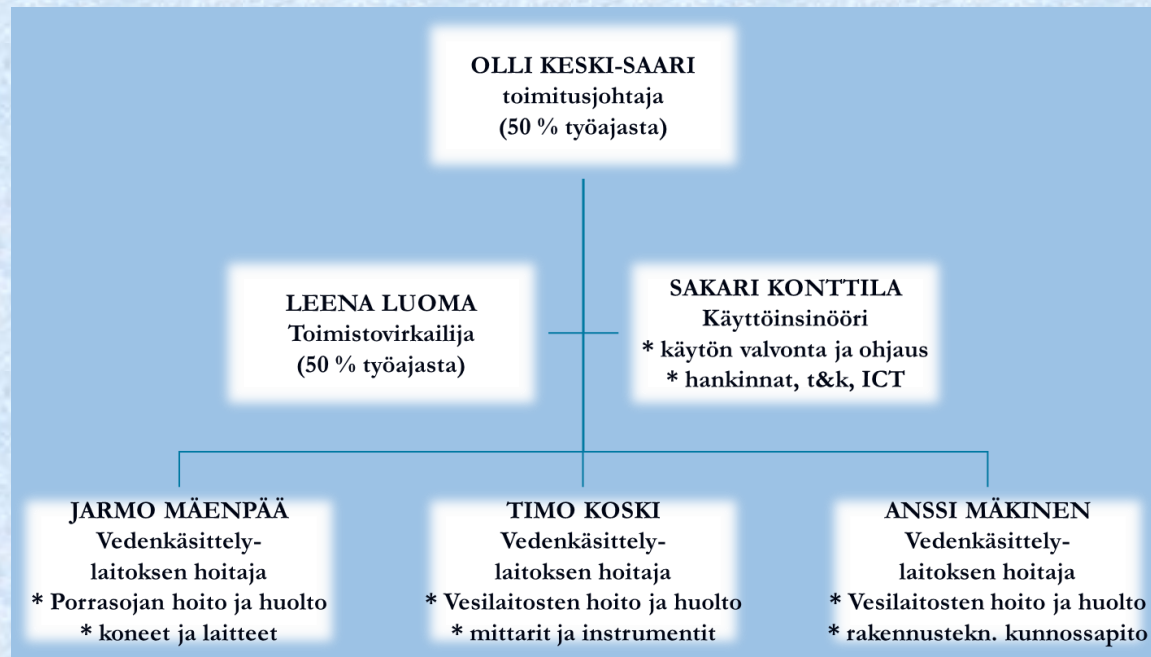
OLLI KESKI-SAARI
toimitusjohtaja
(50 % työajasta)

LEENA LUOMA
Toimistovirkailija
(50 % työajasta)

SAKARI KONTTILA
Käyttöinsinööri
* käytön valvonta ja ohjaus
* hankinnat, t&k, ICT

JARMO MÄENPÄÄ
Vedenkäsittely-laitoksen hoitaja
* Porrasojan hoito ja huolto
* koneet ja laitteet

TIMO KOSKI
Vedenkäsittely-laitoksen hoitaja
* Vesilaitosten hoito ja huolto
* mittarit ja instrumentit

ANSSI MÄKINEN
Vedenkäsittely-laitoksen hoitaja
* Vesilaitosten hoito ja huolto
* rakennustekn. kunnossapito